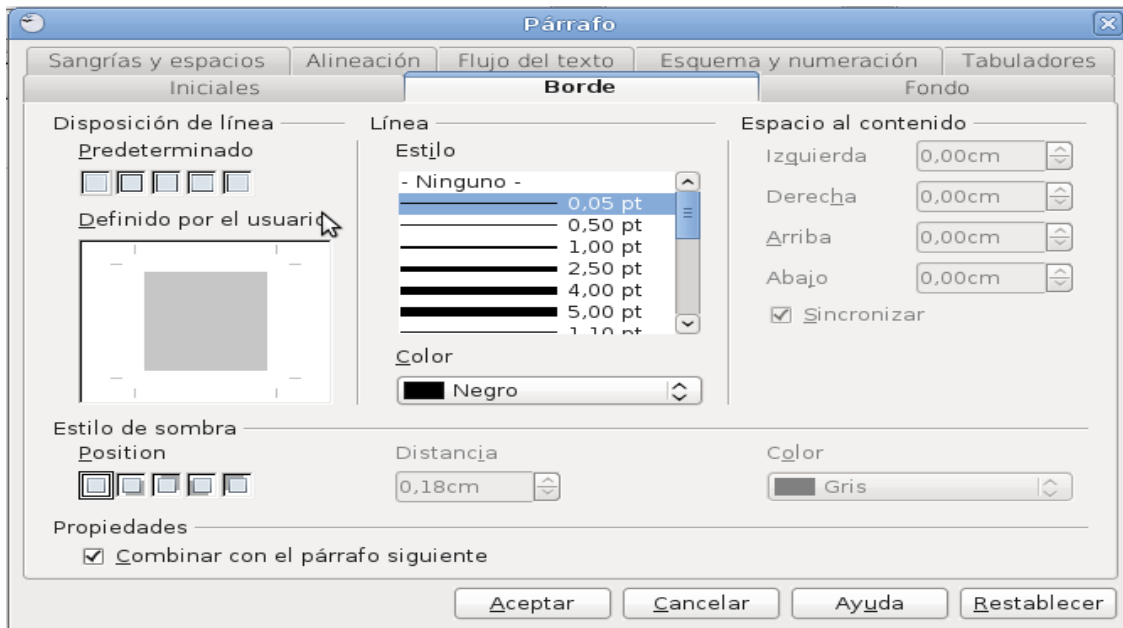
Párrafo

Sangrías y espacios | Alineación | Flujo del texto | Esquema y numeración | Tabuladores
Iniciales | Borde | Fondo

Disposición de línea
Predeterminado
Definido por el usuario

Línea
Estilo
- Ninguno -
0,05 pt
0,50 pt
1,00 pt
2,50 pt
4,00 pt
5,00 pt
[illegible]
Color
Negro

Espacio al contenido
Izquierda 0,00cm
Derecha 0,00cm
Arriba 0,00cm
Abajo 0,00cm
☑ Sincronizar

Estilo de sombra
Position
Distancia
0,18cm
Color
Gris

Propiedades
☑ Combinar con el párrafo siguiente

Aceptar | Cancelar | Ayuda | Restablecer